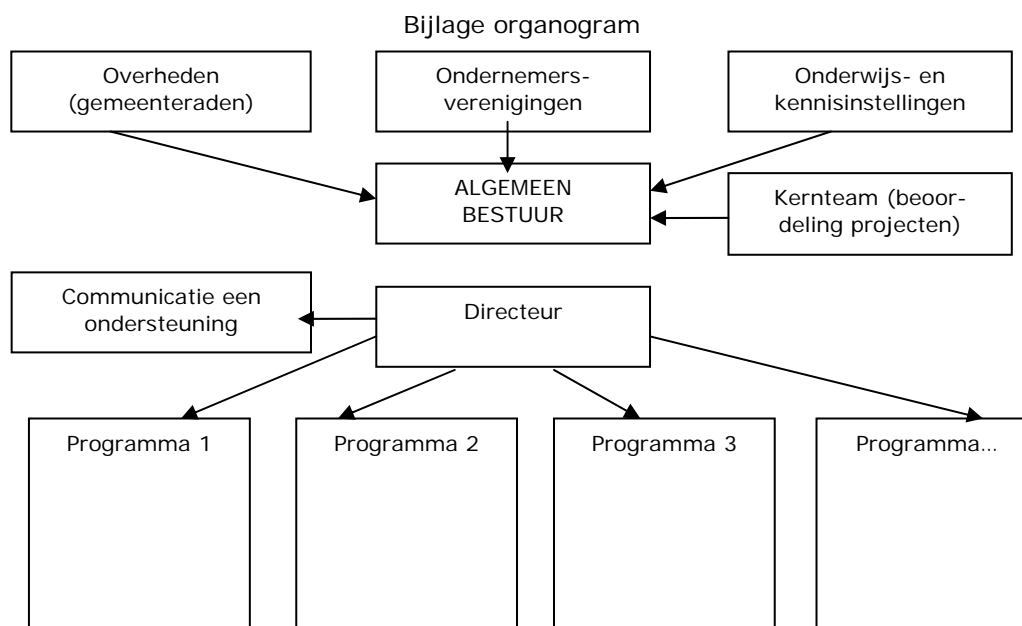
Bijlage organogram

Overheden (gemeenteraden)

Ondernemers-verenigingen

Onderwijs- en kennisinstellingen

ALGEMEEN BESTUUR

Kernteam (beoordeling projecten)

Communicatie een ondersteuning

Directeur

Programma 1

Programma 2

Programma 3

Programma…